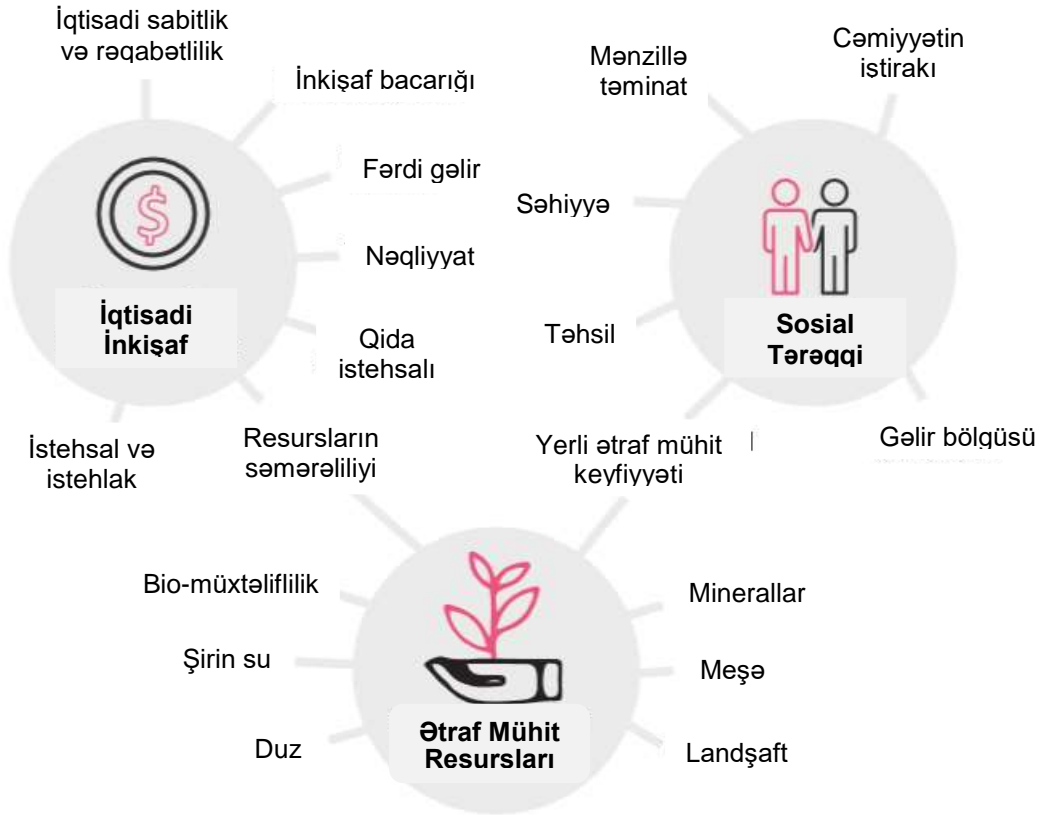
İqtisadi sabitlik və rəqabətlilik

İnkişaf bacarığı

Fərdi gəlir

Nəqliyyat

Qida istehsalı

İqtisadi İnkişaf

İstehsal və istehlak

Resursların səmərəliliyi

Mənzillə təminat

Cəmiyyətin istirakı

Səhiyyə

Təhsil

Sosial Tərəqqi

Gəlir bölgüsü

Yerli ətraf mühit keyfiyyəti

Bio-müxtəliflilik

Şirin su

Duz

Ətraf Mühit Resursları

Minerallar

Meşə

Landşaft